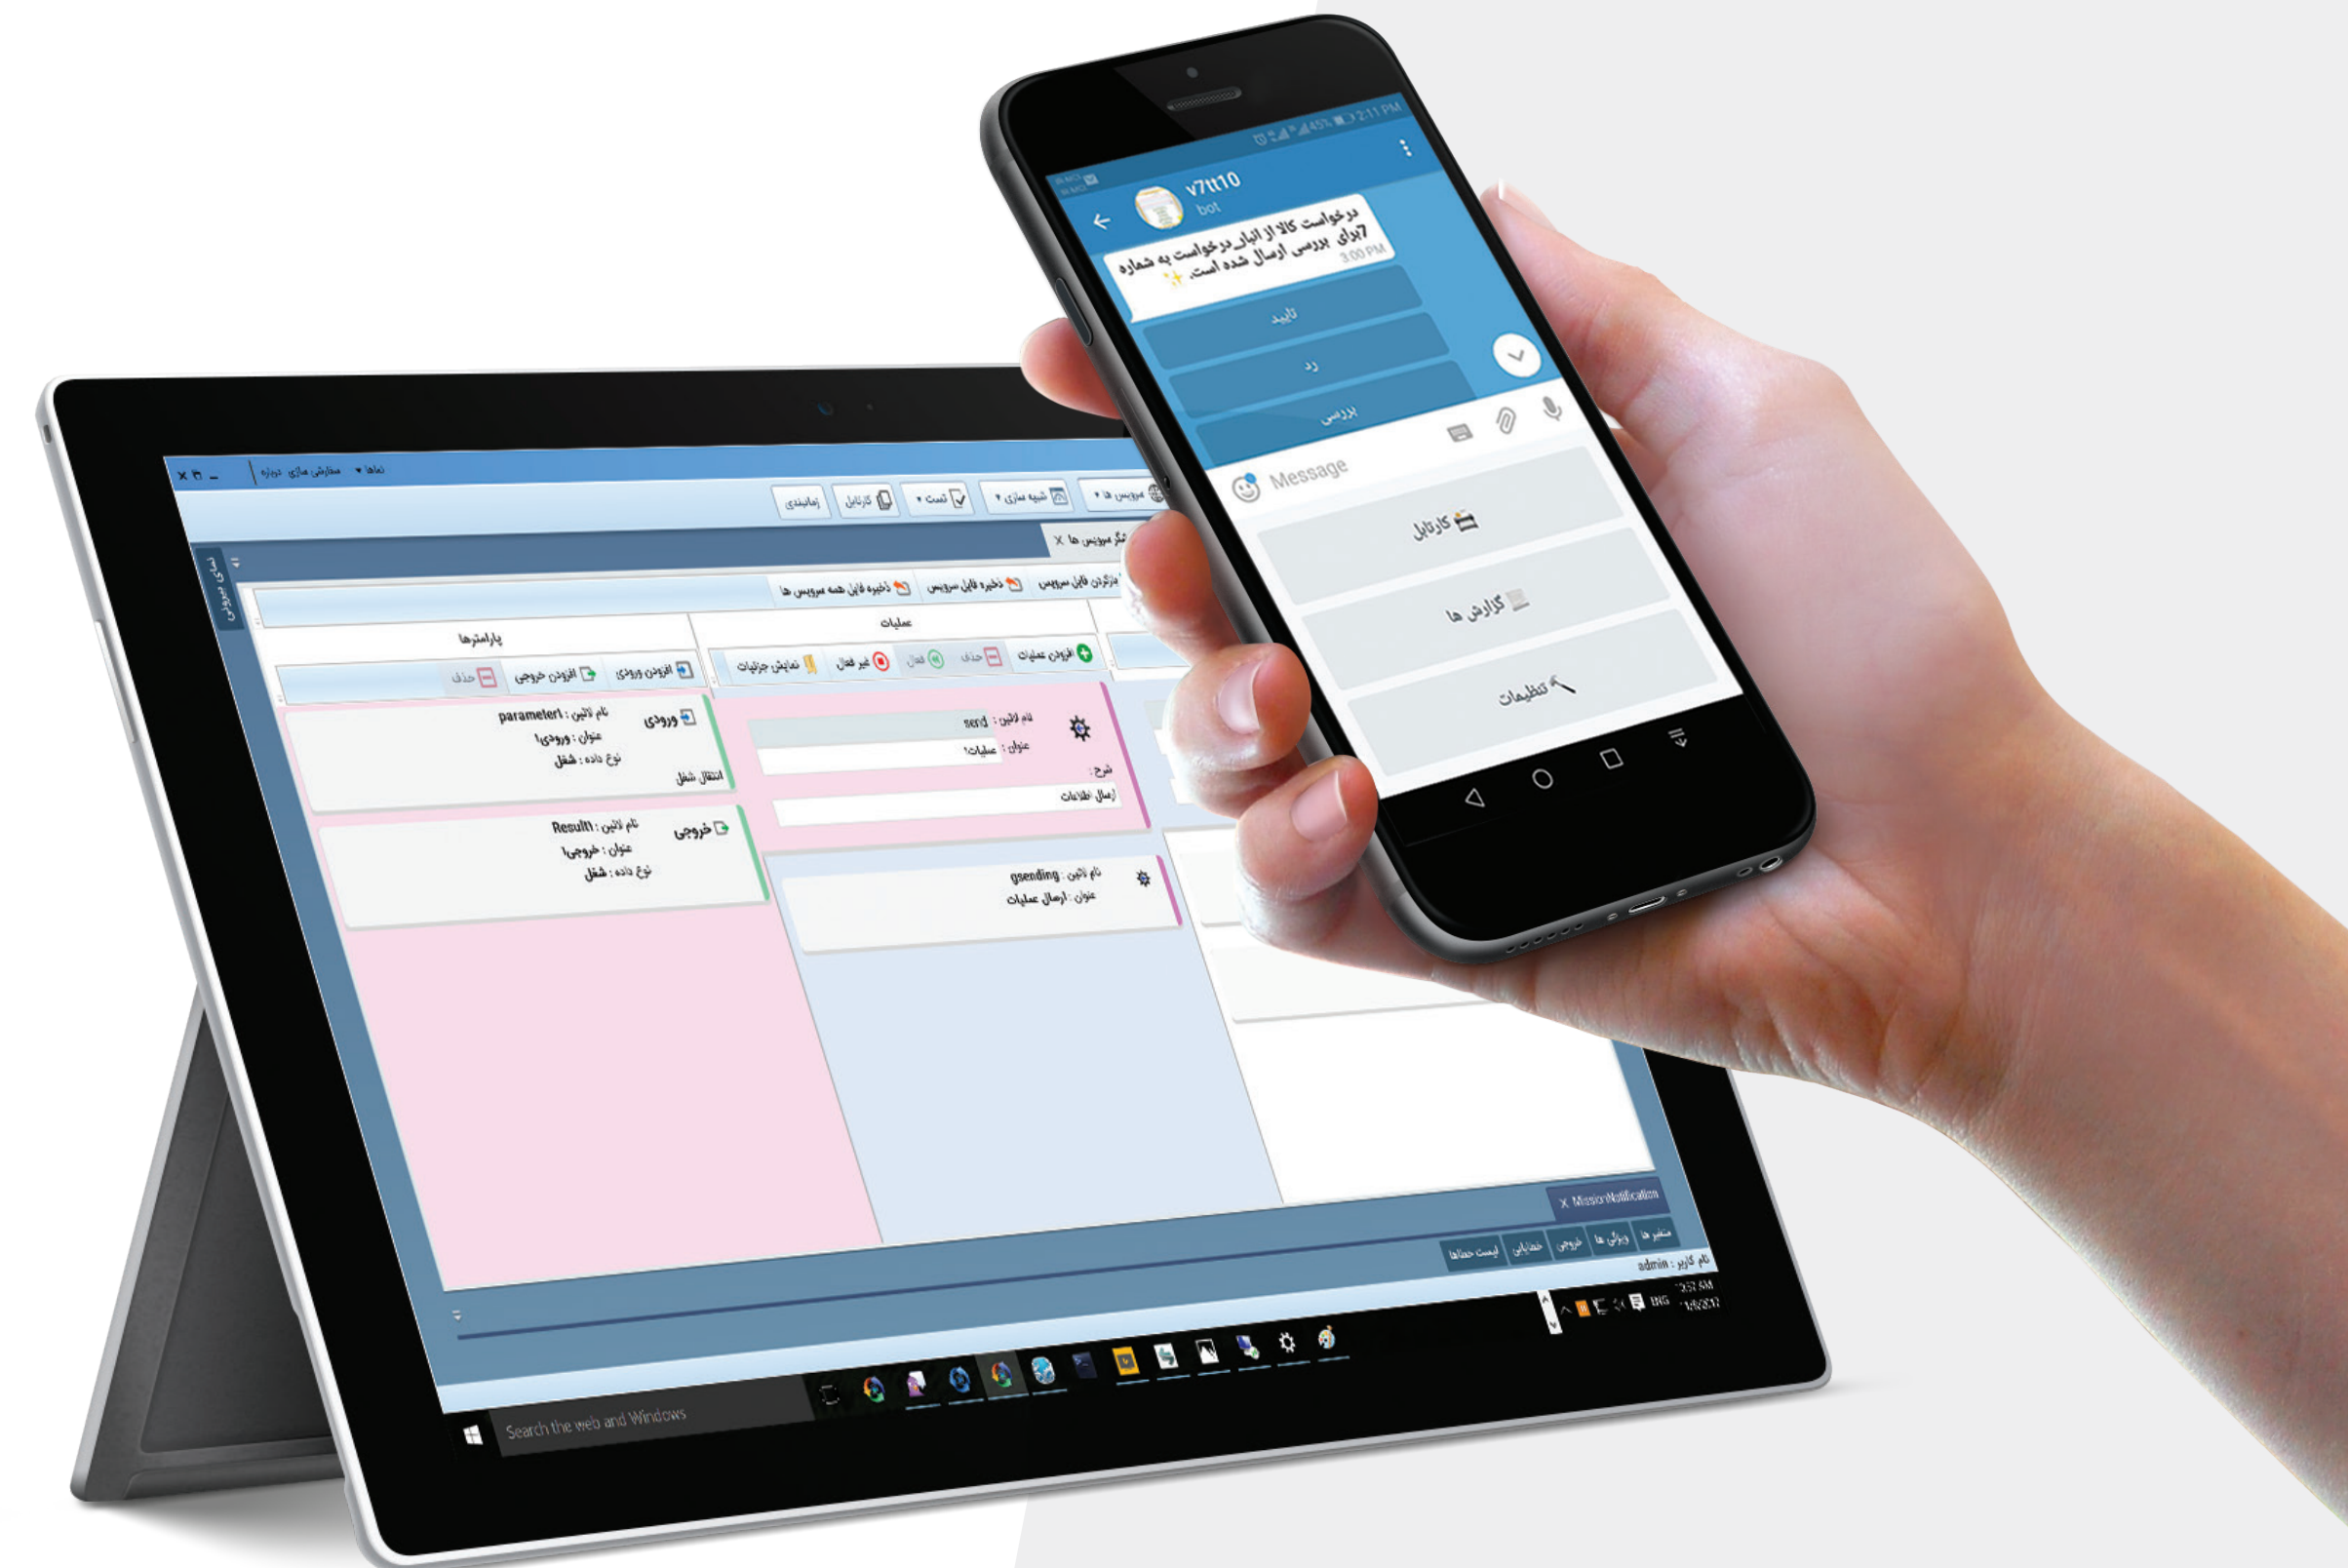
v7tt10
bot
درخواست کالا از انبار_درخواست به شماره 7برای بررسی ارسال شده است. ✨
3:00 PM
تایید
رد
بررسی
Message
کارتابل
گزارش ها
تنظیمات

نماها سفارشی سازی دوباره
سرویس ها شبیه سازی تست کارتابل زمانبندی
نگر سرویس ها
بارگذاری فایل سرویس ذخیره فایل سرویس ذخیره فایل همه سرویس ها
نماهای سرویس
عملیات
افزودن عملیات حذف فعال غیر فعال نمایش جزئیات
نام لاتین : send
عنوان : عملیات۱
شرح :
ارسال اطلاعات
نام لاتین : gsending
عنوان : ارسال عملیات
پارامترها
افزودن ورودی افزودن خروجی حذف
ورودی
نام لاتین : parameter1
عنوان : ورودی۱
نوع داده : شغل
انتقال شغل
خروجی
نام لاتین : Result1
عنوان : خروجی۱
نوع داده : شغل
X MissionNotification
متغیر ها ویژگی ها خروجی خطایابی لیست خطاها
نام کاربر : admin
Search the web and Windows
ENG